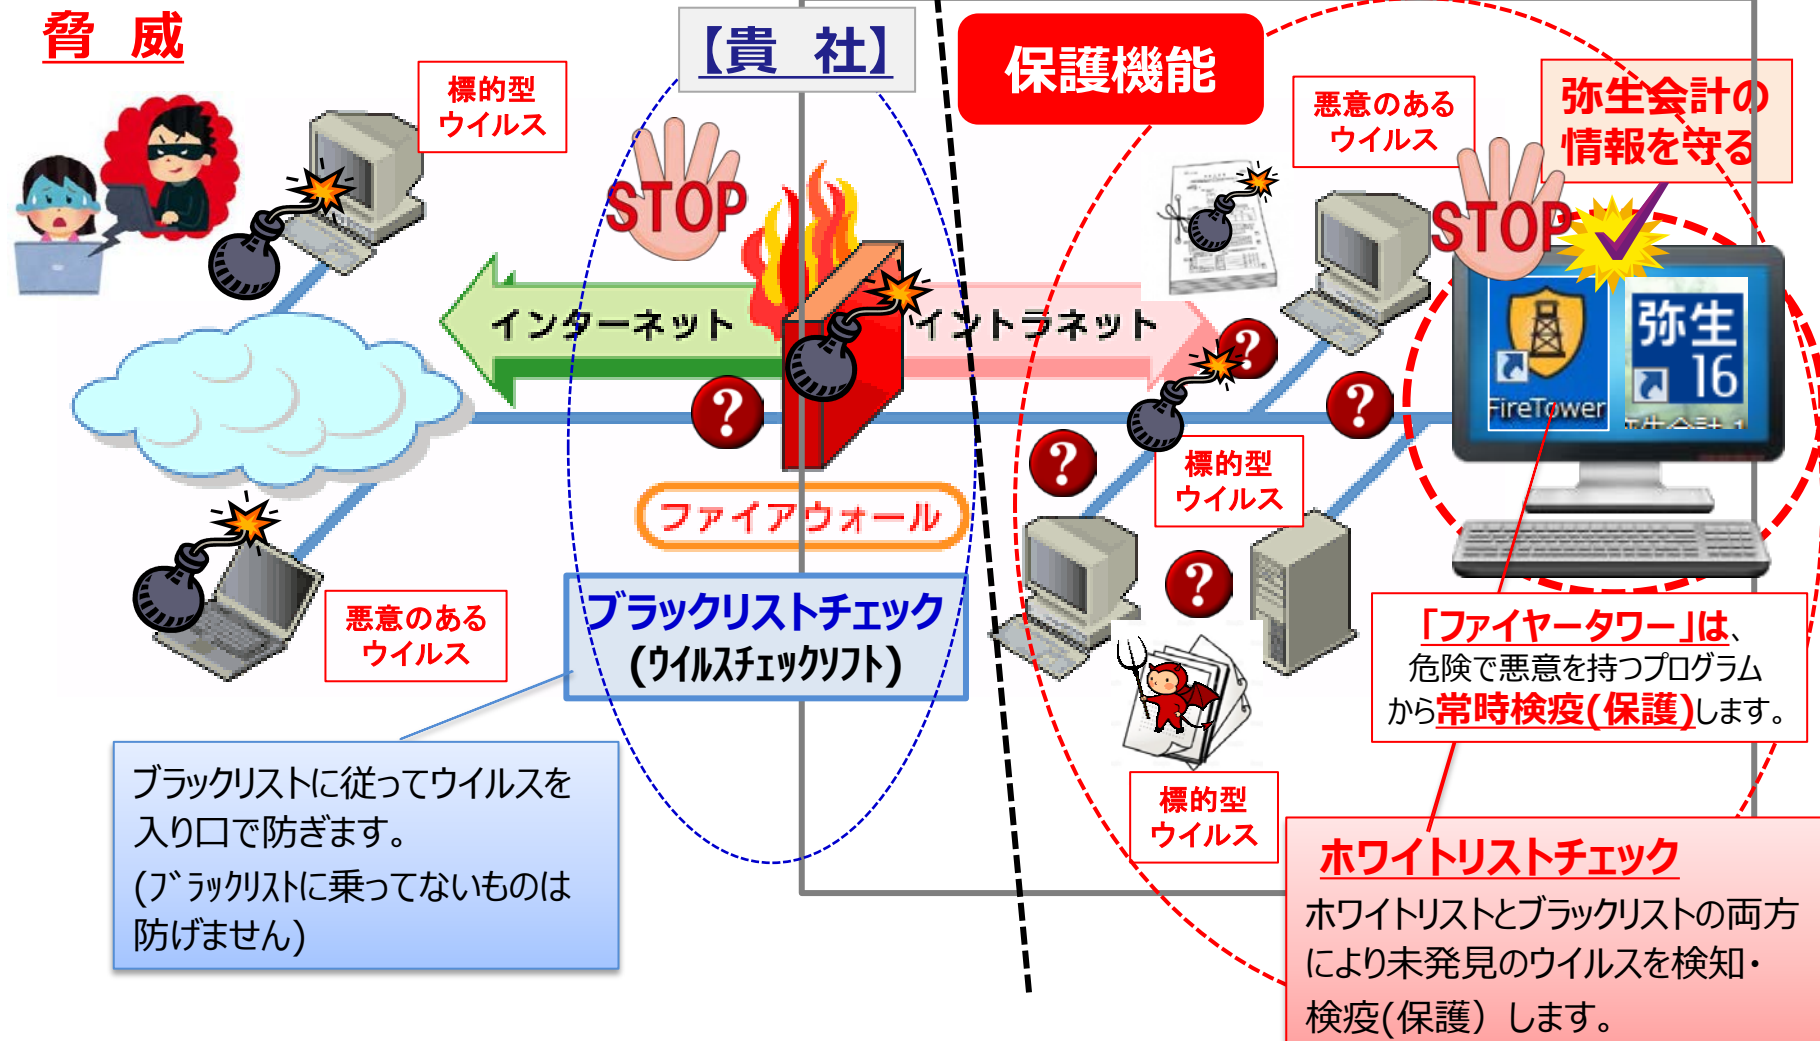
脅　威

【貴　社】

保護機能

標的型ウイルス

STOP

悪意のあるウイルス

弥生会計の情報を守る

STOP

インターネット

イントラネット

弥生 16

FireTower

標的型ウイルス

ファイアウォール

悪意のあるウイルス

ブラックリストチェック（ウイルスチェックソフト）

「ファイヤータワー」は、危険で悪意を持つプログラムから常時検疫(保護)します。

ブラックリストに従ってウイルスを入り口で防ぎます。(ブラックリストに乗ってないものは防げません)

標的型ウイルス

ホワイトリストチェック

ホワイトリストとブラックリストの両方により未発見のウイルスを検知・検疫(保護）します。